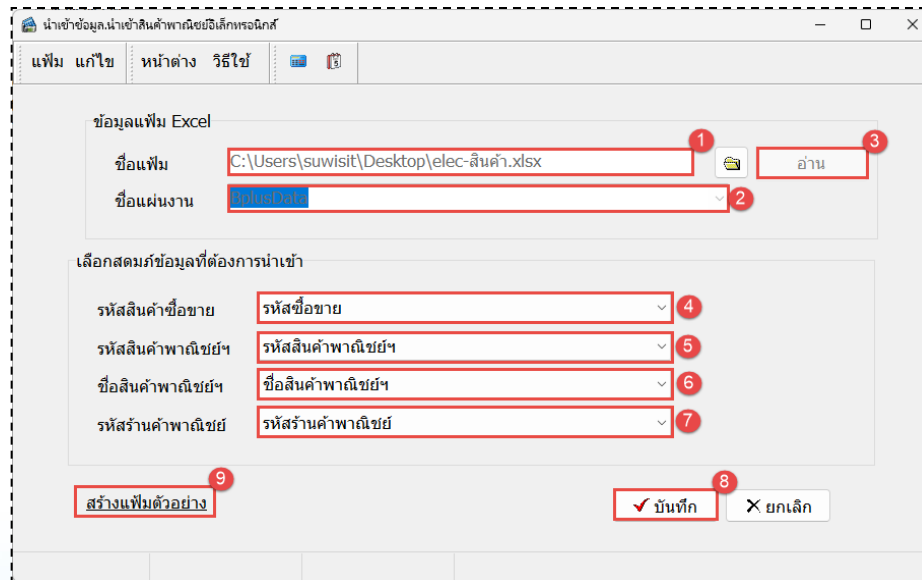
นำเข้าข้อมูล.นำเข้าสินค้าพาณิชย์อิเล็กทรอนิกส์

แฟ้ม แก้ไข หน้าต่าง วิธีใช้

ข้อมูลแฟ้ม Excel

ชื่อแฟ้ม C:\Users\suwisit\Desktop\elec-สินค้า.xlsx 1

อ่าน 3

ชื่อแผ่นงาน BplusData 2

เลือกสดมภ์ข้อมูลที่ต้องการนำเข้า

รหัสสินค้าซื้อขาย รหัสซื้อขาย 4

รหัสสินค้าพาณิชย์ฯ รหัสสินค้าพาณิชย์ฯ 5

ชื่อสินค้าพาณิชย์ฯ ชื่อสินค้าพาณิชย์ฯ 6

รหัสร้านค้าพาณิชย์ รหัสร้านค้าพาณิชย์ 7

9 สร้างแฟ้มตัวอย่าง

8 บันทึก ยกเลิก